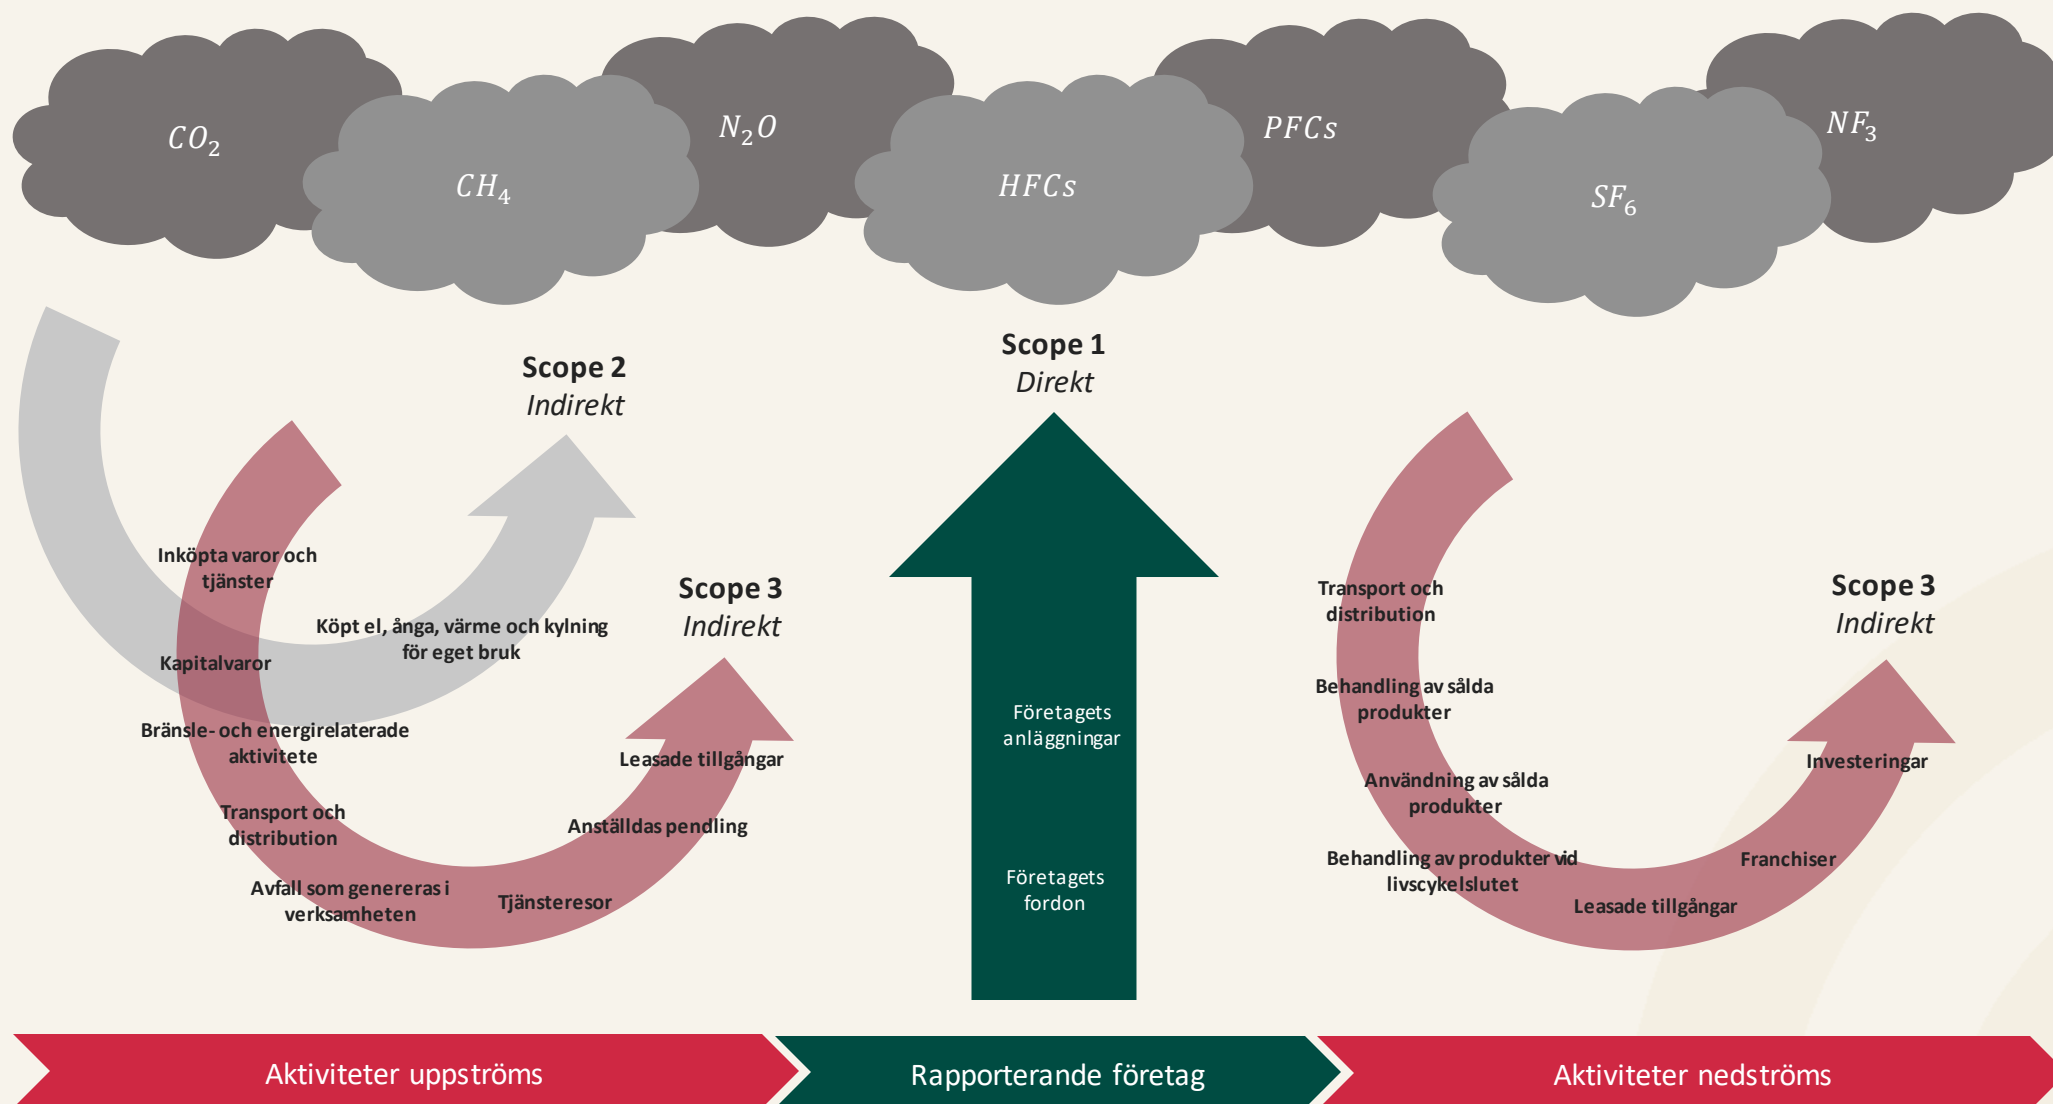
$CO_2$ $CH_4$ $N_2O$ $HFCs$ $PFCs$ $SF_6$ $NF_3$

Scope 2
Indirekt

Scope 1
Direkt

Inköpta varor och tjänster

Köpt el, ånga, värme och kylning för eget bruk

Scope 3
Indirekt

Kapitalvaror

Bränsle- och energirelaterade aktivitete

Leasade tillgångar

Transport och distribution

Anställdas pendling

Avfall som genereras i verksamheten

Tjänsteresor

Företagets anläggningar

Företagets fordon

Transport och distribution

Scope 3
Indirekt

Behandling av sålda produkter

Användning av sålda produkter

Investeringar

Behandling av produkter vid livscykelslutet

Franchiser

Leasade tillgångar

Aktiviteter uppströms

Rapporterande företag

Aktiviteter nedströms